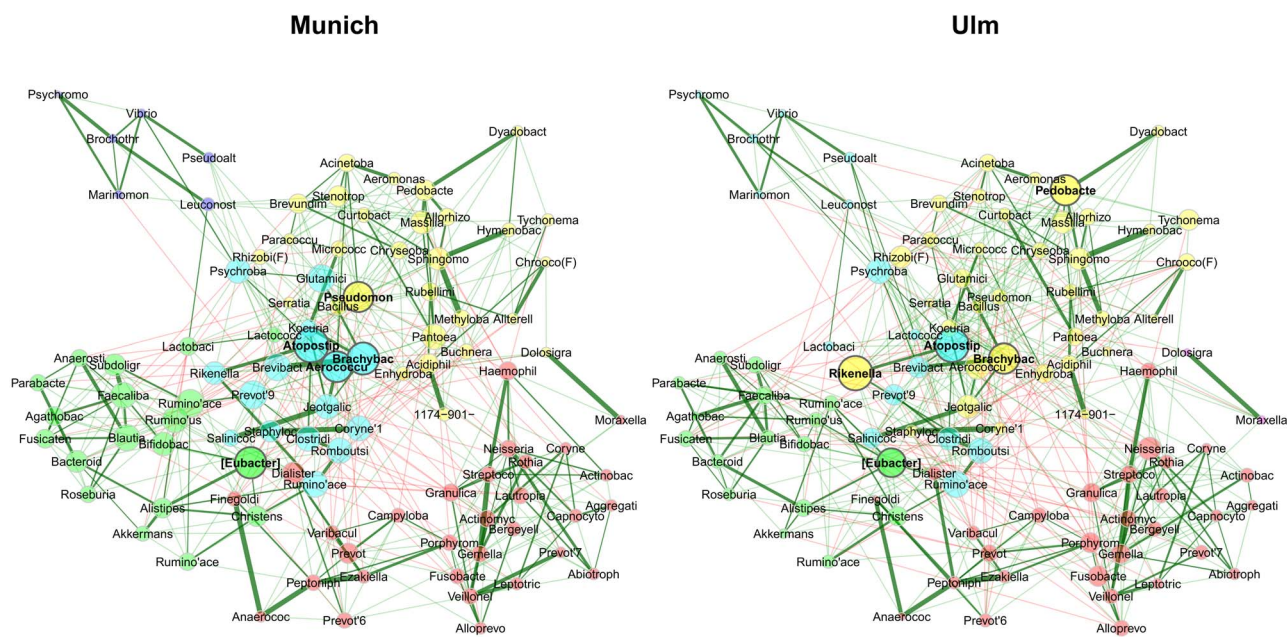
Munich

Psychromo
Vibrio
Brochothr
Pseudoalt
Marinomon
Leuconost
Dyadobact
Acinetoba
Aeromonas
Pedobacte
Stenotrop
Brevundim
Curtobact
Massilia
Allorhizo
Tychonema
Hymenobac
Paracoccu
Micrococc
Chryseoba
Sphingomo
Chrooco(F)
Rhizobi(F)
Psychroba
Glutamici
Pseudomon
Bacillus
Rubellimi
Serratia
Methyloba
Alterell
Lactobaci
Kocuria
Lactococc
Pantoea
Atopostip
Brachybac
Buchnera
Dolosigra
Anaerosti
Subdoligr
Rikenella
Brevibact
Aerococcu
Enhydroba
Acidiphil
Haemophil
Parabacte
Faecaliba
Rumino'ace
Prevot'9
Agathobac
Rumino'us
1174−901−
Moraxella
Jeotgalic
Fusicaten
Blautia
Bifidobac
Salinicoc
Staphyloc
Clostridi
Coryne'1
Neisseria
Coryne
Bacteroid
Rombousti
Rothia
Actinobac
[Eubacter]
Dialister
Streptoco
Roseburia
Rumino'ace
Granulica
Lautropia
Aggregati
Finegoldi
Alistipes
Christens
Actinomyc
Bergeyell
Capnocyto
Akkermans
Varibacul
Campyloba
Porphyrom
Gemella
Prevot'7
Prevot
Rumino'ace
Abiotroph
Peptoniph
Ezakiella
Fusobacte
Leptotric
Veillonel
Anaerococ
Prevot'6
Alloprevo

Ulm

Psychromo
Vibrio
Brochothr
Pseudoalt
Marinomon
Leuconost
Dyadobact
Acinetoba
Aeromonas
Pedobacte
Stenotrop
Brevundim
Curtobact
Massilia
Allorhizo
Tychonema
Hymenobac
Paracoccu
Micrococc
Chryseoba
Sphingomo
Chrooco(F)
Rhizobi(F)
Psychroba
Glutamici
Pseudomon
Bacillus
Rubellimi
Serratia
Methyloba
Alterell
Lactobaci
Kocuria
Lactococc
Pantoea
Atopostip
Brachybac
Buchnera
Dolosigra
Anaerosti
Subdoligr
Rikenella
Brevibact
Aerococcu
Enhydroba
Acidiphil
Haemophil
Parabacte
Faecaliba
Rumino'ace
Prevot'9
Agathobac
Rumino'us
1174−901−
Moraxella
Jeotgalic
Fusicaten
Blautia
Bifidobac
Salinicoc
Staphyloc
Clostridi
Coryne'1
Neisseria
Coryne
Bacteroid
Romboutsi
Rothia
Actinobac
[Eubacter]
Dialister
Streptoco
Roseburia
Rumino'ace
Granulica
Lautropia
Aggregati
Finegoldi
Alistipes
Christens
Actinomyc
Bergeyell
Capnocyto
Akkermans
Varibacul
Campyloba
Porphyrom
Gemella
Prevot'7
Prevot
Rumino'ace
Abiotroph
Peptoniph
Ezakiella
Fusobacte
Leptotric
Veillonel
Anaerococ
Prevot'6
Alloprevo